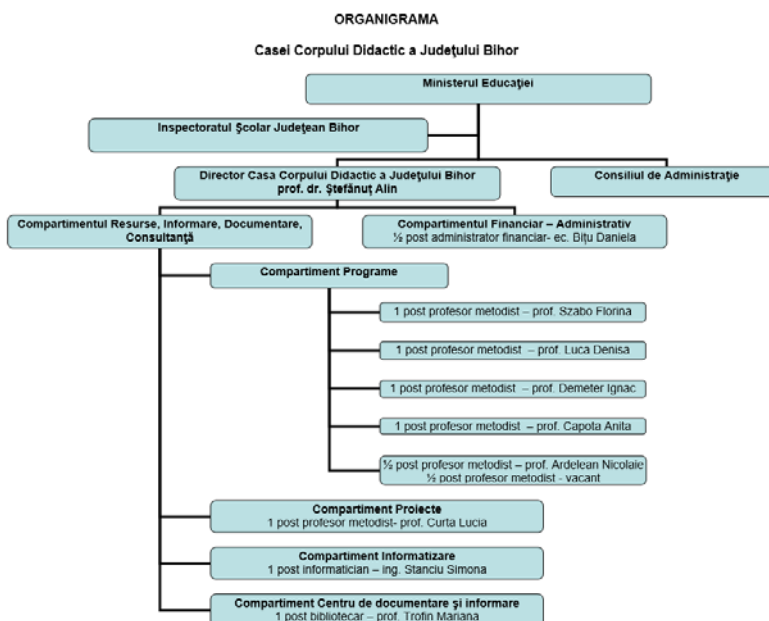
ORGANIGRAMA

Casei Corpului Didactic a Judeţului Bihor

Ministerul Educaţiei

Inspectoratul Şcolar Judeţean Bihor

Director Casa Corpului Didactic a Judeţului Bihor
prof. dr. Ştefănuţ Alin

Consiliul de Administraţie

Compartimentul Resurse, Informare, Documentare, Consultanţă

Compartimentul Financiar – Administrativ
½ post administrator financiar- ec. Bîţu Daniela

Compartiment Programe

1 post profesor metodist – prof. Szabo Florina

1 post profesor metodist – prof. Luca Denisa

1 post profesor metodist – prof. Demeter Ignac

1 post profesor metodist – prof. Capota Anita

½ post profesor metodist – prof. Ardelean Nicolaie
½ post profesor metodist - vacant

Compartiment Proiecte
1 post profesor metodist- prof. Curta Lucia

Compartiment Informatizare
1 post informatician – ing. Stanciu Simona

Compartiment Centru de documentare şi informare
1 post bibliotecar – prof. Trofin Mariana